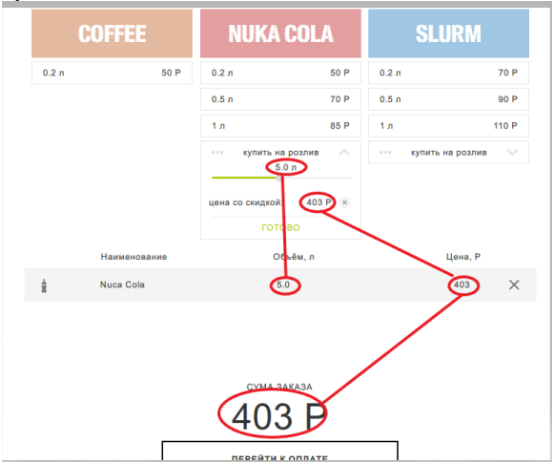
COFFEE

| | |
|---|---|
| 0.2 л | 50 Р |

NUKA COLA

| | |
|---|---|
| 0.2 л | 50 Р |
| 0.5 л | 70 Р |
| 1 л | 85 Р |

купить на розлив

5.0 л

цена со скидкой: 403 Р ×

готово

SLURM

| | |
|---|---|
| 0.2 л | 70 Р |
| 0.5 л | 90 Р |
| 1 л | 110 Р |

купить на розлив

| Наименование | Объём, л | Цена, Р |
|---|---|---|
| Nuca Cola | 5.0 | 403 |

СУМА ЗАКАЗА

403 Р

ПЕРЕЙТИ К ОПЛАТЕ